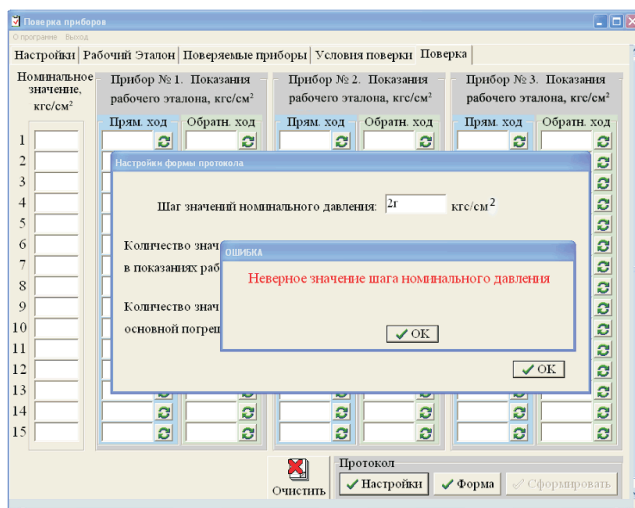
Поверка приборов

О программе Выход

Настройки | Рабочий Эталон | Поверяемые приборы | Условия поверки | Поверка

Номинальное значение, кгс/см²

Прибор № 1. Показания рабочего эталона, кгс/см²

Прям. ход | Обратн. ход

Прибор № 2. Показания рабочего эталона, кгс/см²

Прям. ход | Обратн. ход

Прибор № 3. Показания рабочего эталона, кгс/см²

Прям. ход | Обратн. ход

1
2
3
4
5
6
7
8
9
10
11
12
13
14
15

Настройки формы протокола

Шаг значений номинального давления: 2г кгс/см$^2$

Количество знач

в показаниях раб

Количество знач

основной погреш

OK

ОШИБКА

Неверное значение шага номинального давления

OK

Очистить

Протокол

Настройки

Форма

Сформировать